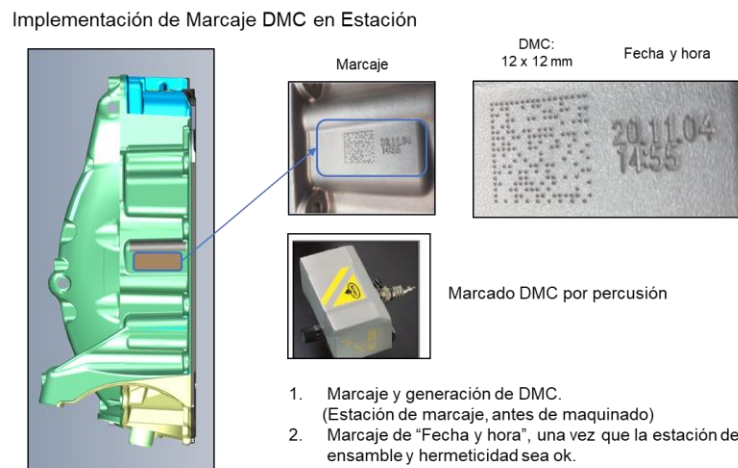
Implementación de Marcaje DMC en Estación

Marcaje

DMC:
12 x 12 mm

Fecha y hora

20.11.04
14:55

Marcado DMC por percusión

1. Marcaje y generación de DMC.
(Estación de marcaje, antes de maquinado)
2. Marcaje de “Fecha y hora”, una vez que la estación de ensamble y hermeticidad sea ok.